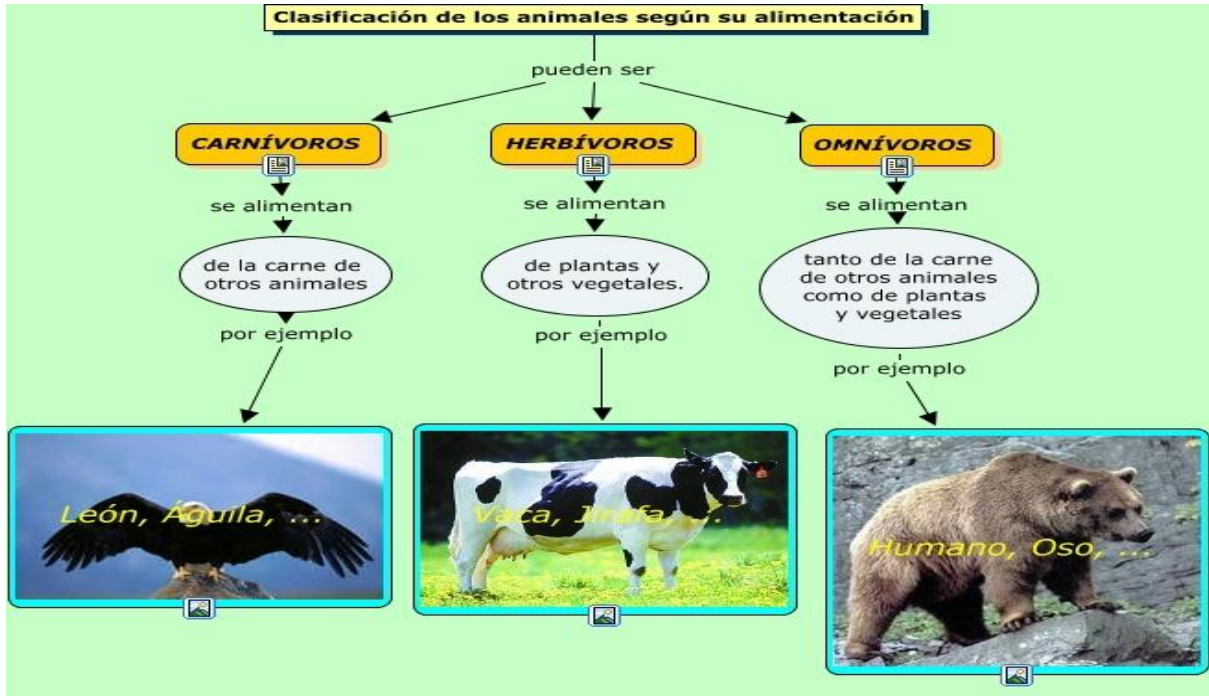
Clasificación de los animales según su alimentación

pueden ser

CARNÍVOROS

se alimentan

de la carne de otros animales

por ejemplo

León, Águila, ...

HERBÍVOROS

se alimentan

de plantas y otros vegetales.

por ejemplo

Vaca, Jirafa, ...

OMNÍVOROS

se alimentan

tanto de la carne de otros animales como de plantas y vegetales

por ejemplo

Humano, Oso, ...